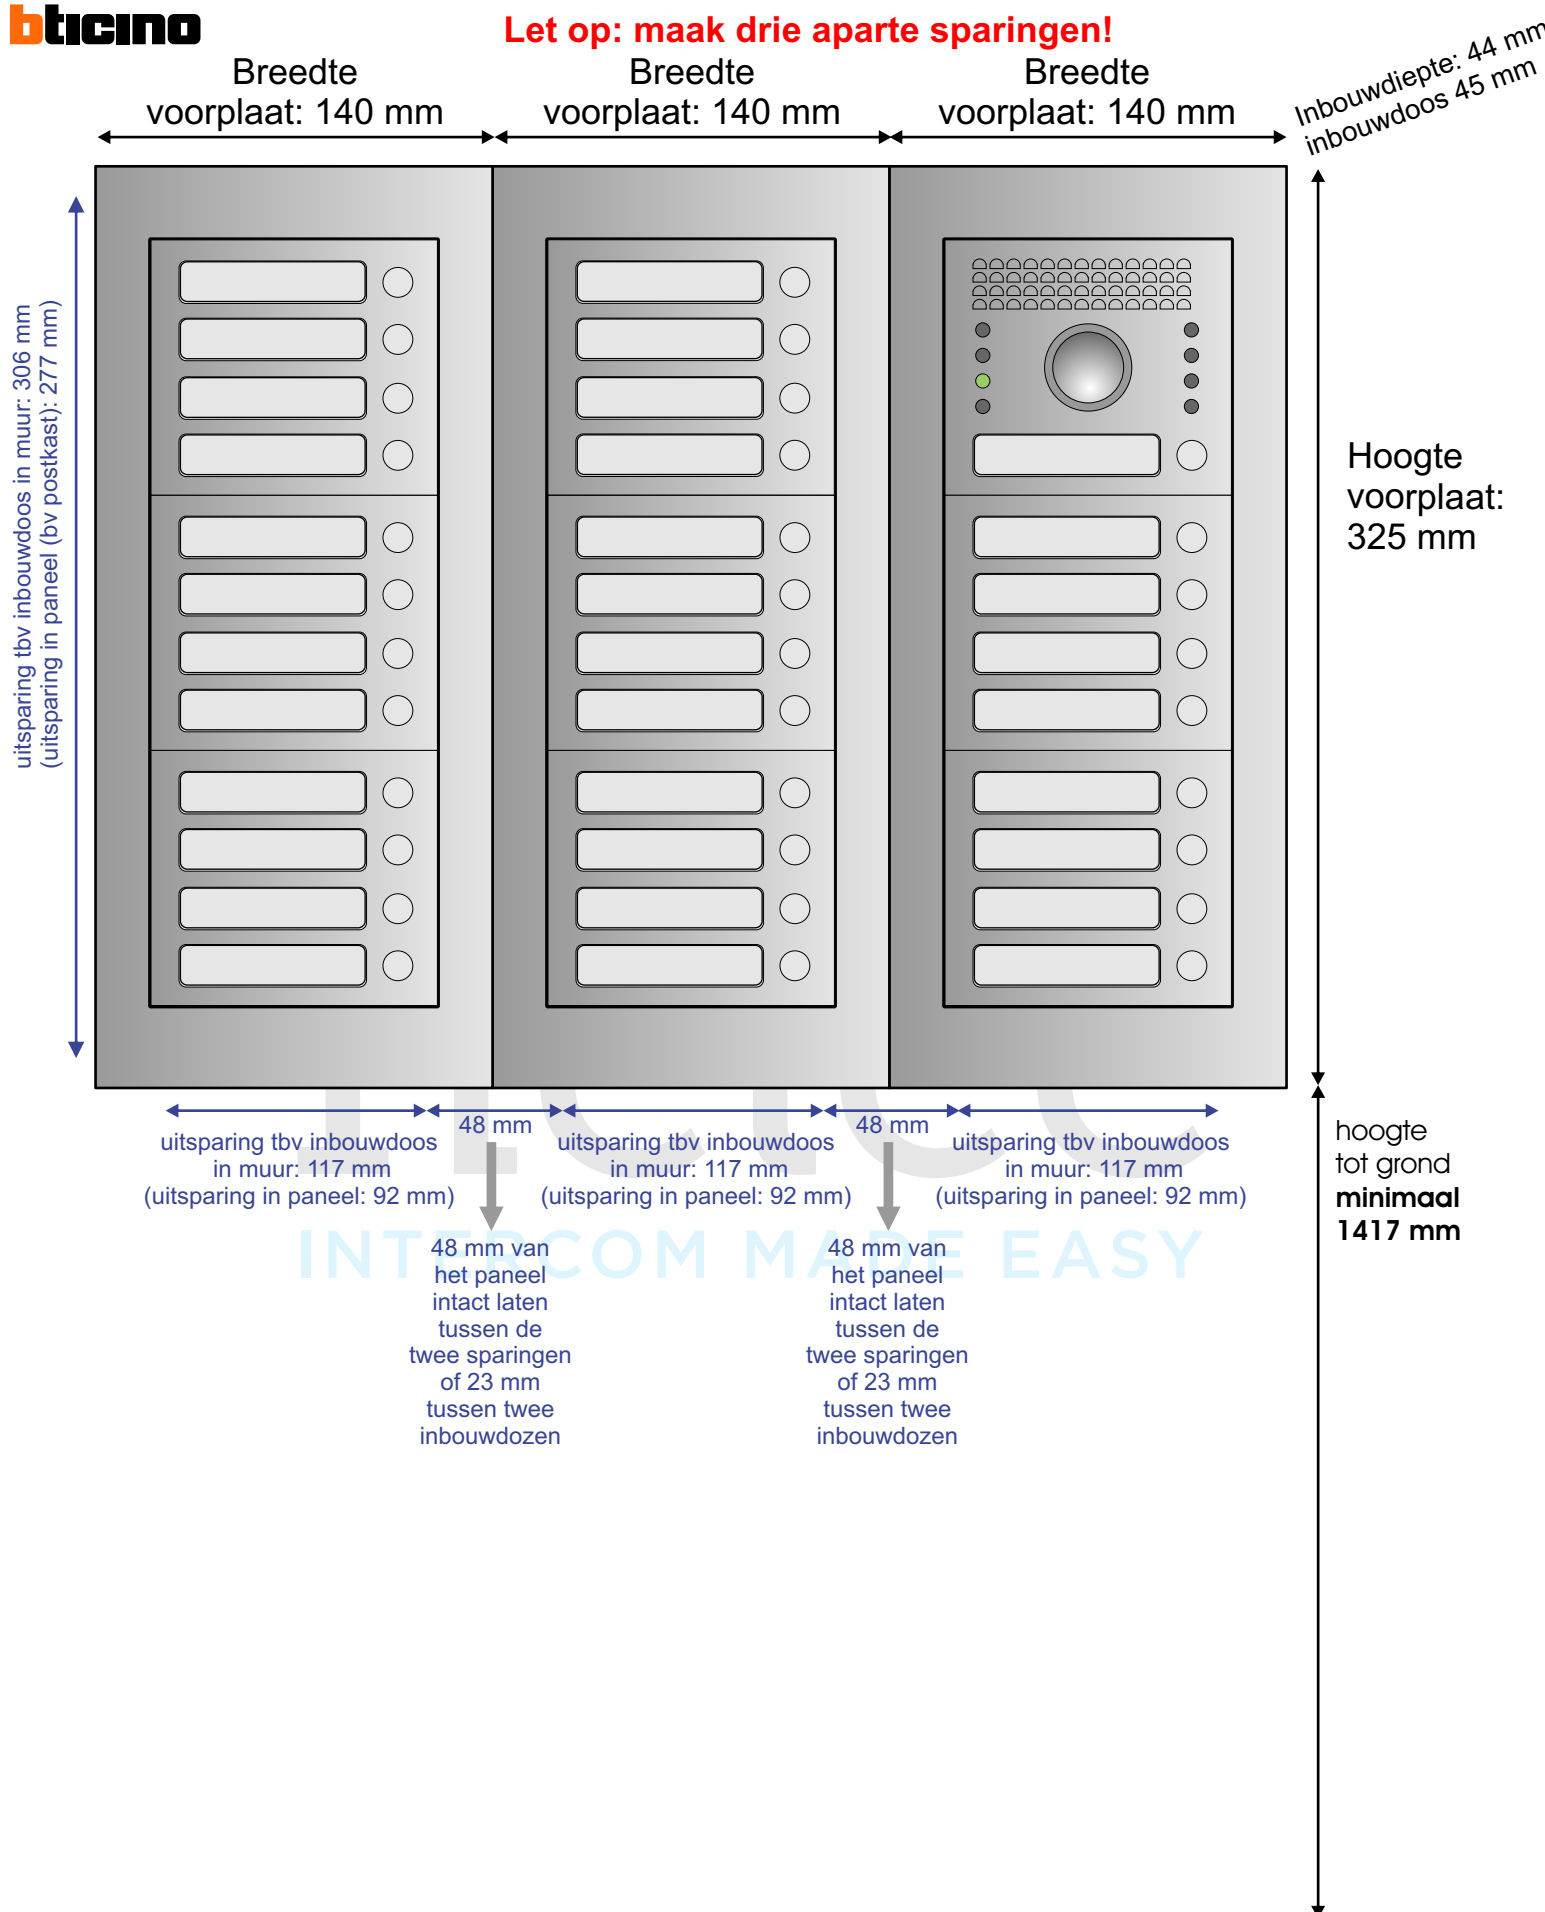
bticino

Let op: maak drie aparte sparingen!

Breedte voorplaat: 140 mm

Breedte voorplaat: 140 mm

Breedte voorplaat: 140 mm

Inbouwdiepte: 44 mm
inbouwdoos 45 mm

uitsparing tbv inbouwdoos in muur: 306 mm
(uitsparing in paneel (bv postkast): 277 mm)

Hoogte voorplaat: 325 mm

uitsparing tbv inbouwdoos in muur: 117 mm
(uitsparing in paneel: 92 mm)

48 mm

uitsparing tbv inbouwdoos in muur: 117 mm
(uitsparing in paneel: 92 mm)

48 mm

uitsparing tbv inbouwdoos in muur: 117 mm
(uitsparing in paneel: 92 mm)

hoogte tot grond
minimaal 1417 mm

INTERCOM MADE EASY

48 mm van het paneel intact laten tussen de twee sparingen of 23 mm tussen twee inbouwdozen

48 mm van het paneel intact laten tussen de twee sparingen of 23 mm tussen twee inbouwdozen